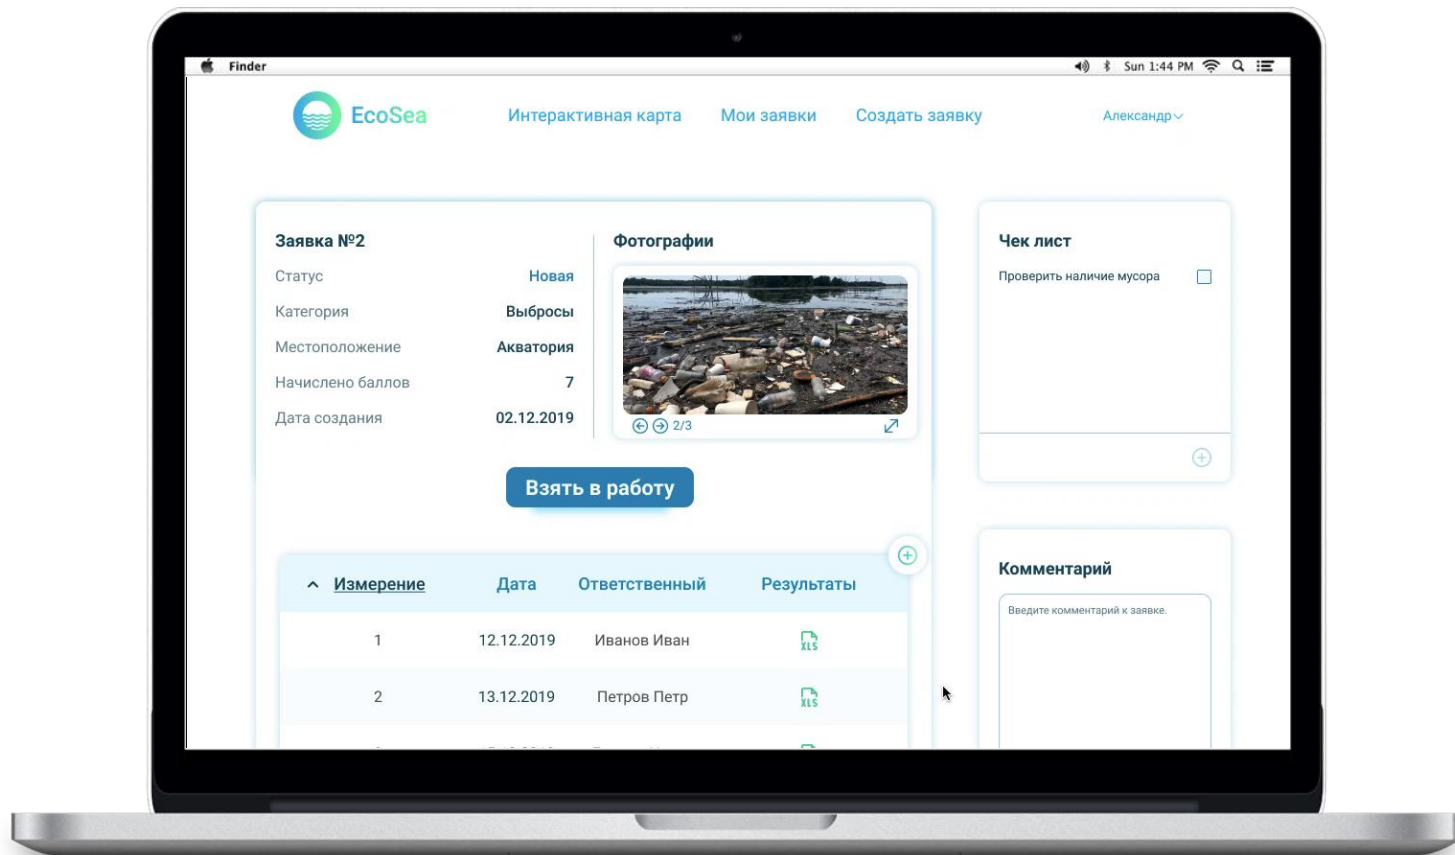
Finder

Sun 1:44 PM

EcoSea

Интерактивная карта Мои заявки Создать заявку

Александр

Заявка №2

| Статус | Новая |
|---|---|
| Категория | Выбросы |
| Местоположение | Акватория |
| Начислено баллов | 7 |
| Дата создания | 02.12.2019 |

Фотографии

2/3

Взять в работу

Чек лист

Проверить наличие мусора

| Измерение | Дата | Ответственный | Результаты |
|---|---|---|---|
| 1 | 12.12.2019 | Иванов Иван | XLS |
| 2 | 13.12.2019 | Петров Петр | XLS |
| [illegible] | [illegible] | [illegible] | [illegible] |

Комментарий

Введите комментарий к заявке.